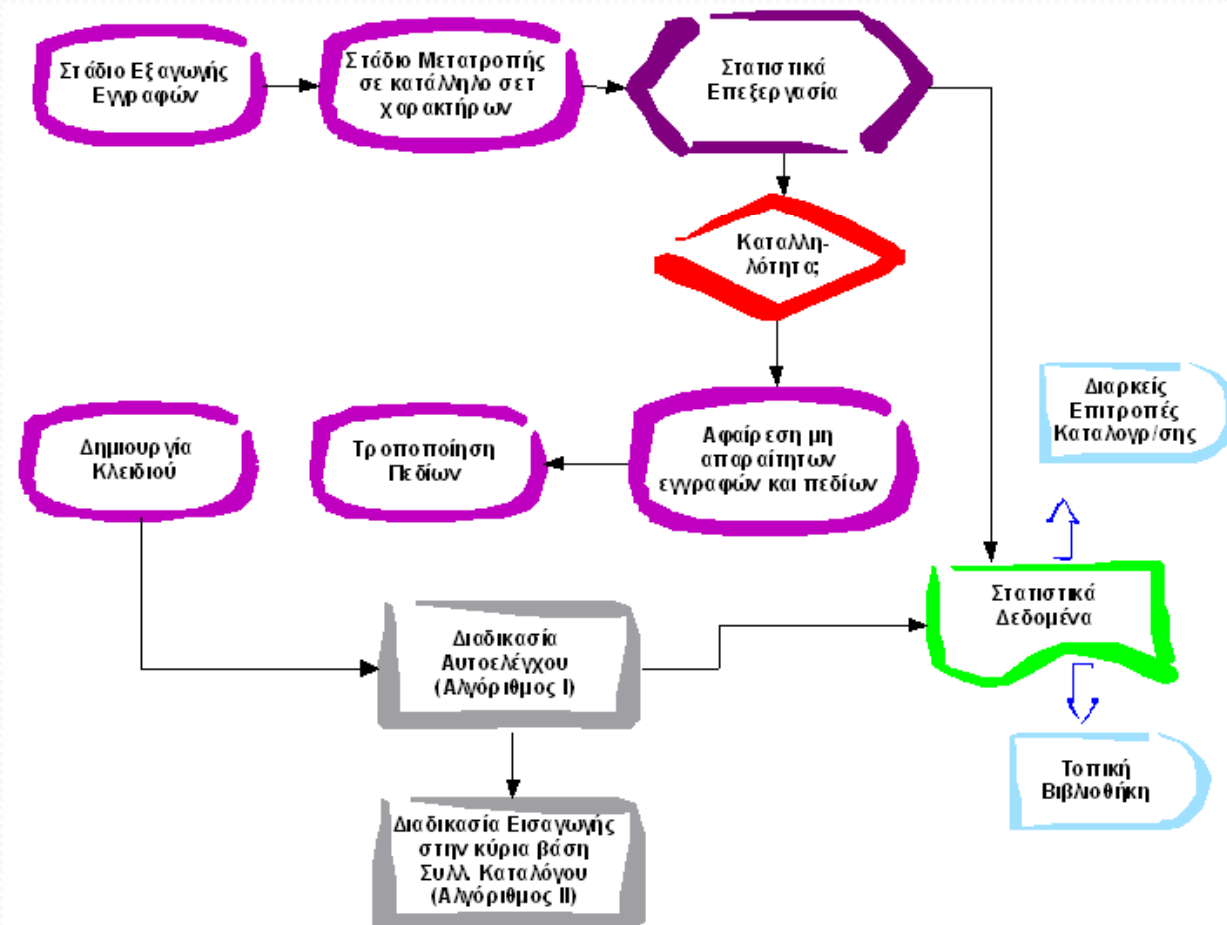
Στάδιο Εξαγωγής Εγγραφών

Στάδιο Μετατροπής σε κατάλληλο σετ χαρακτήρων

Στατιστικά Επεξεργασία

Καταλληλότητα;

Αφαίρεση μη απαραίτητων εγγραφών και πεδίων

Τροποποίηση Πεδίων

Δημιουργία Κλειδιού

Διαρκείς Επιτροπές Καταλογρ/σης

Στατιστικά Δεδομένα

Διαδικασία Αυτοελέγχου (Αλγόριθμος I)

Τοπική Βιβλιοθήκη

Διαδικασία Εισαγωγής στην κύρια βάση Συλλ. Καταλόγου (Αλγόριθμος II)